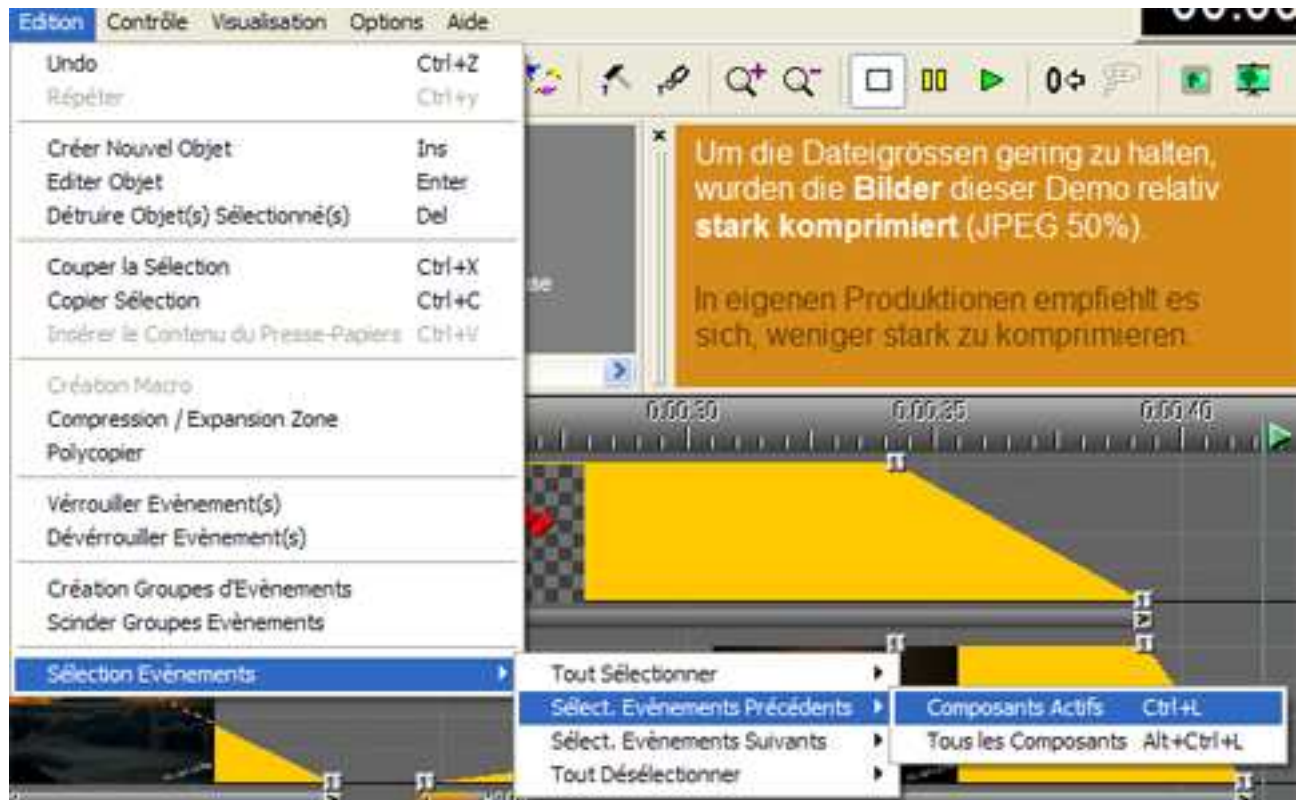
Edition Contrôle Visualisation Options Aide

Undo Ctrl+Z
Répéter Ctrl+y

Créer Nouvel Objet Ins
Editer Objet Enter
Détruire Objet(s) Sélectionné(s) Del

Couper la Sélection Ctrl+X
Copier Sélection Ctrl+C
Insérer le Contenu du Presse-Papiers Ctrl+V

Création Macro
Compression / Expansion Zone
Polycopier

Vérrouiller Evènement(s)
Dévérrouiller Evènement(s)

Création Groupes d'Evènements
Scinder Groupes Evènements

Sélection Evènements

Tout Sélectionner
Sélect. Evènements Précédents
Sélect. Evènements Suivants
Tout Désélectionner

Composants Actifs Ctrl+L
Tous les Composants Alt+Ctrl+L

Um die Dateigrössen gering zu halten, wurden die **Bilder** dieser Demo relativ **stark komprimiert** (JPEG 50%).

In eigenen Produktionen empfiehlt es sich, weniger stark zu komprimieren.

0:00:30 0:00:35 0:00:40